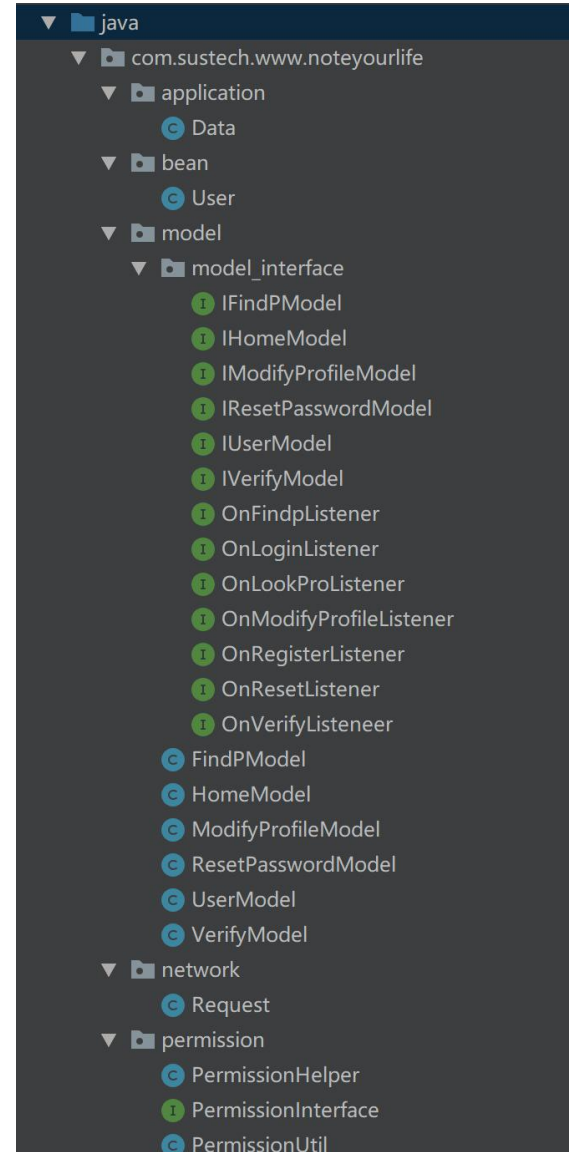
java
com.sustech.www.noteyourlife
application
Data
bean
User
model
model_interface
IFindPModel
IHomeModel
IModifyProfileModel
IResetPasswordModel
IUserModel
IVerifyModel
OnFindpListener
OnLoginListener
OnLookProListener
OnModifyProfileListener
OnRegisterListener
OnResetListener
OnVerifyListeneer
FindPModel
HomeModel
ModifyProfileModel
ResetPasswordModel
UserModel
VerifyModel
network
Request
permission
PermissionHelper
PermissionInterface
PermissionUtil